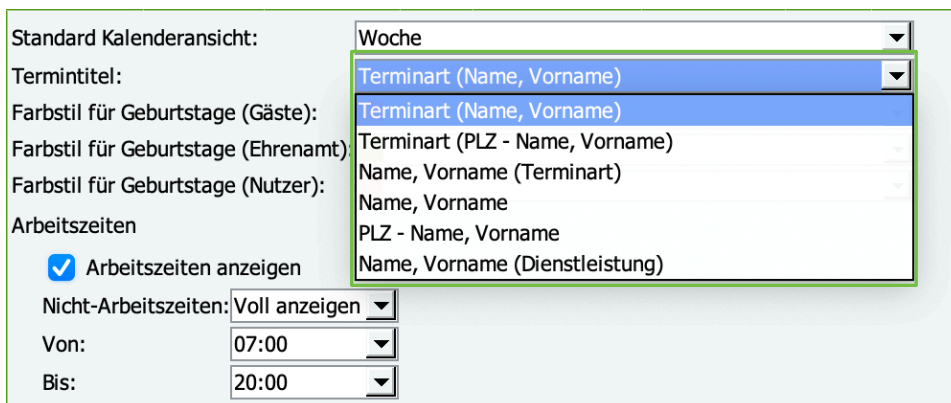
Standard Kalenderansicht: Woche

Termintitel: Terminart (Name, Vorname)

Farbstil für Geburtstage (Gäste):

Farbstil für Geburtstage (Ehrenamt):

Farbstil für Geburtstage (Nutzer):

Terminart (Name, Vorname)
Terminart (PLZ - Name, Vorname)
Name, Vorname (Terminart)
Name, Vorname
PLZ - Name, Vorname
Name, Vorname (Dienstleistung)

Arbeitszeiten

Arbeitszeiten anzeigen

Nicht-Arbeitszeiten: Voll anzeigen

Von: 07:00

Bis: 20:00